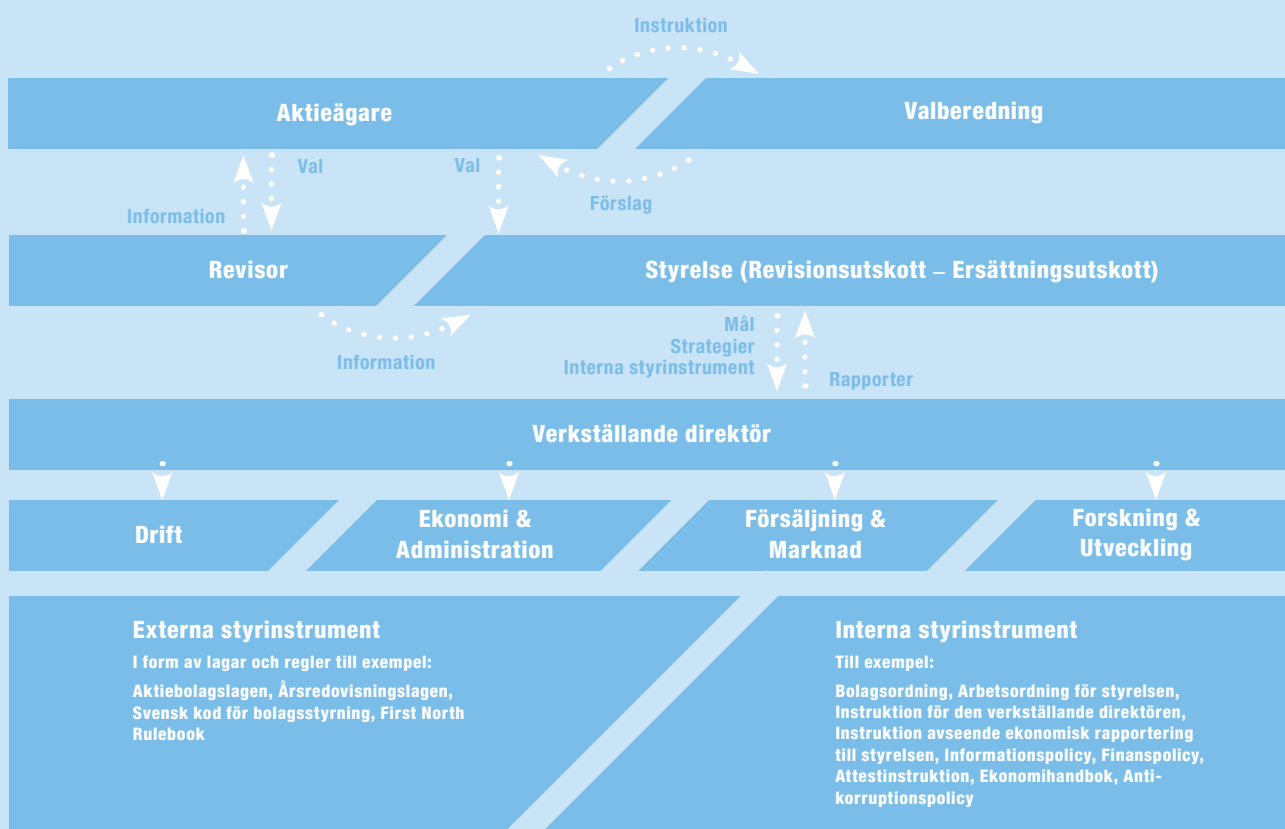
Instruktion

Aktieägare

Valberedning

Val

Val

Information

Förslag

Revisor

Styrelse (Revisionsutskott – Ersättningsutskott)

Information

Mål
Strategier
Interna styrinstrument

Rapporter

Verkställande direktör

Drift

Ekonomi & Administration

Försäljning & Marknad

Forskning & Utveckling

Externa styrinstrument

I form av lagar och regler till exempel:

Aktiebolagslagen, Årsredovisningslagen, Svensk kod för bolagsstyrning, First North Rulebook

Interna styrinstrument

Till exempel:

Bolagsordning, Arbetsordning för styrelsen, Instruktion för den verkställande direktören, Instruktion avseende ekonomisk rapportering till styrelsen, Informationspolicy, Finanspolicy, Attestinstruktion, Ekonomihandbok, Antikorruptionspolicy